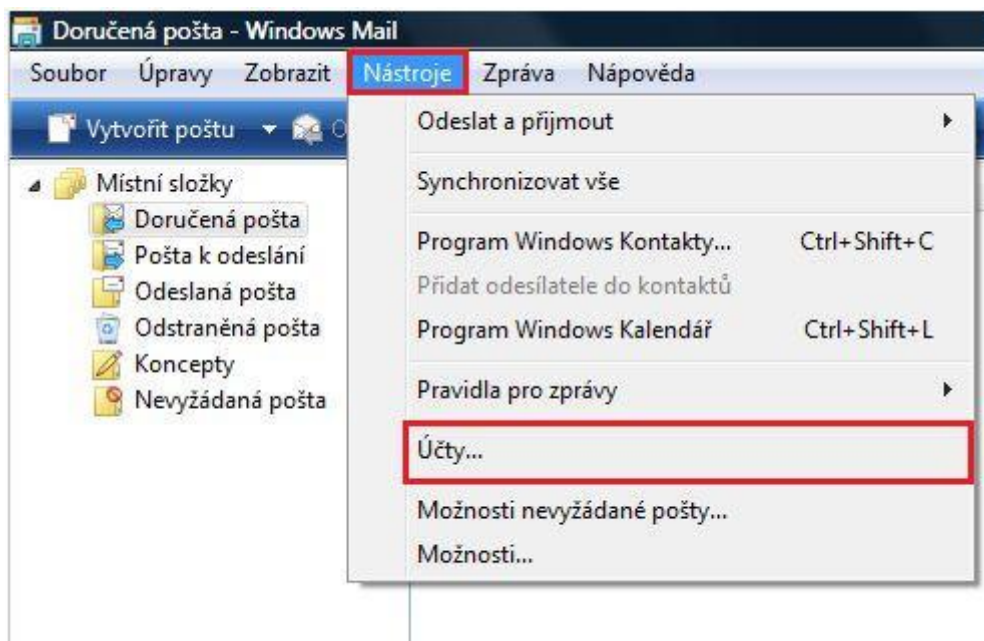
Doručená pošta - Windows Mail

Soubor Úpravy Zobrazit Nástroje Zpráva Nápověda

Vytvořit poštu

Místní složky
Doručená pošta
Pošta k odeslání
Odeslaná pošta
Odstraněná pošta
Koncepty
Nevyžádaná pošta

Odeslat a přijmout
Synchronizovat vše
Program Windows Kontakty... Ctrl+Shift+C
Přidat odesílatele do kontaktů
Program Windows Kalendář Ctrl+Shift+L
Pravidla pro zprávy
Účty...
Možnosti nevyžádané pošty...
Možnosti...